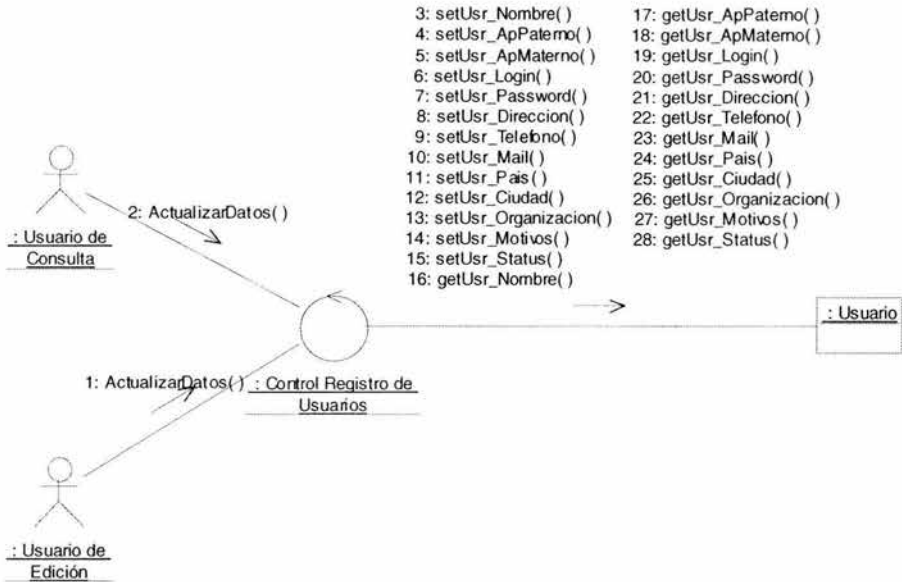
3: setUsr_Nombre( )
4: setUsr_ApPaterno( )
5: setUsr_ApMaterno( )
6: setUsr_Login( )
7: setUsr_Password( )
8: setUsr_Direccion( )
9: setUsr_Telefono( )
10: setUsr_Mail( )
11: setUsr_Pais( )
12: setUsr_Ciudad( )
13: setUsr_Organizacion( )
14: setUsr_Motivos( )
15: setUsr_Status( )
16: getUsr_Nombre( )

17: getUsr_ApPaterno( )
18: getUsr_ApMaterno( )
19: getUsr_Login( )
20: getUsr_Password( )
21: getUsr_Direccion( )
22: getUsr_Telefono( )
23: getUsr_Mail( )
24: getUsr_Pais( )
25: getUsr_Ciudad( )
26: getUsr_Organizacion( )
27: getUsr_Motivos( )
28: getUsr_Status( )

: Usuario de Consulta

2: ActualizarDatos( )

: Usuario

1: ActualizarDatos( )

: Control Registro de Usuarios

: Usuario de Edición